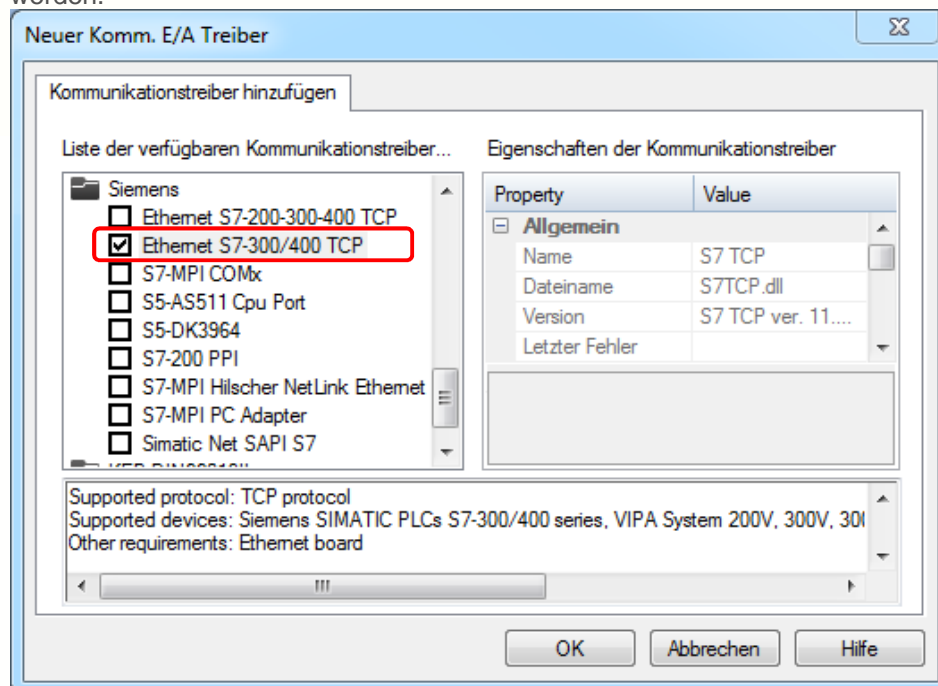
werden.

Neuer Komm. E/A Treiber

Kommunikationstreiber hinzufügen

Liste der verfügbaren Kommunikationstreiber...

Siemens
Ethernet S7-200-300-400 TCP
Ethernet S7-300/400 TCP
S7-MPI COMx
S5-AS511 Cpu Port
S5-DK3964
S7-200 PPI
S7-MPI Hilscher NetLink Ethernet
S7-MPI PC Adapter
Simatic Net SAPI S7
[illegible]

Eigenschaften der Kommunikationstreiber

| Property | Value |
|---|---|
| Allgemein | |
| Name | S7 TCP |
| Dateiname | S7TCP.dll |
| Version | S7 TCP ver. 11.... |
| Letzter Fehler | |

Supported protocol: TCP protocol
Supported devices: Siemens SIMATIC PLCs S7-300/400 series, VIPA System 200V, 300V, 30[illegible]
Other requirements: Ethernet board

OK Abbrechen Hilfe